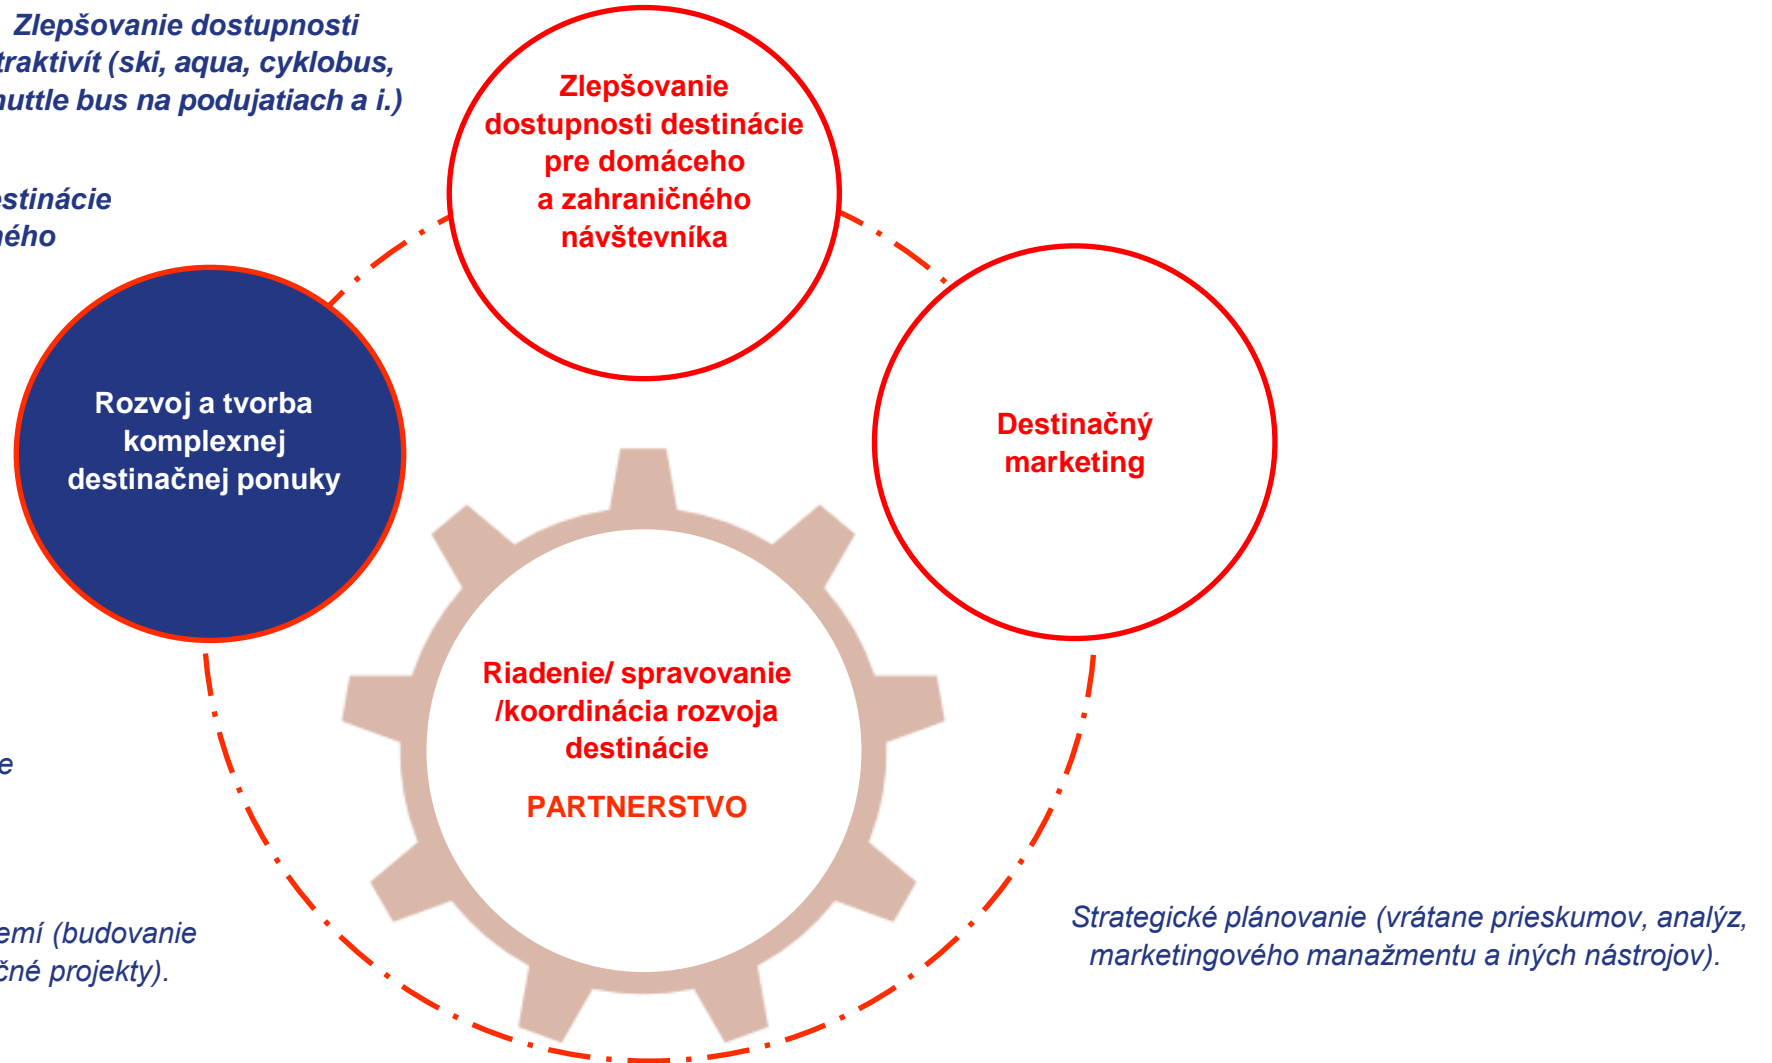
Zlepšovanie dostupnosti
traktivít (ski, aqua, cyklobus,
huttle bus na podujatiach a i.)

stinácie
ého

Zlepšovanie dostupnosti destinácie pre domáceho a zahraničného návštevníka

Rozvoj a tvorba komplexnej destinačnej ponuky

Destinačný marketing

Riadenie/ spravovanie /koordinácia rozvoja destinácie

PARTNERSTVO

e

emí (budovanie
čné projekty).

Strategické plánovanie (vrátane prieskumov, analýz, marketingového manažmentu a iných nástrojov).